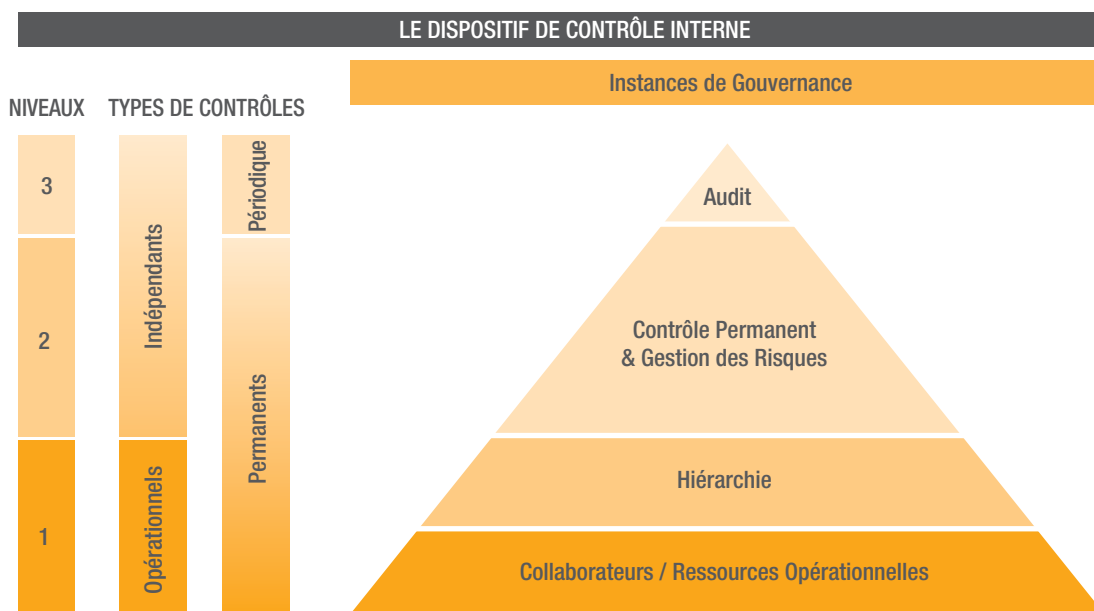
LE DISPOSITIF DE CONTRÔLE INTERNE

NIVEAUX

TYPES DE CONTRÔLES

3

2

1

Indépendants

Opérationnels

Périodique

Permanents

Instances de Gouvernance

Audit

Contrôle Permanent & Gestion des Risques

Hiérarchie

Collaborateurs / Ressources Opérationnelles